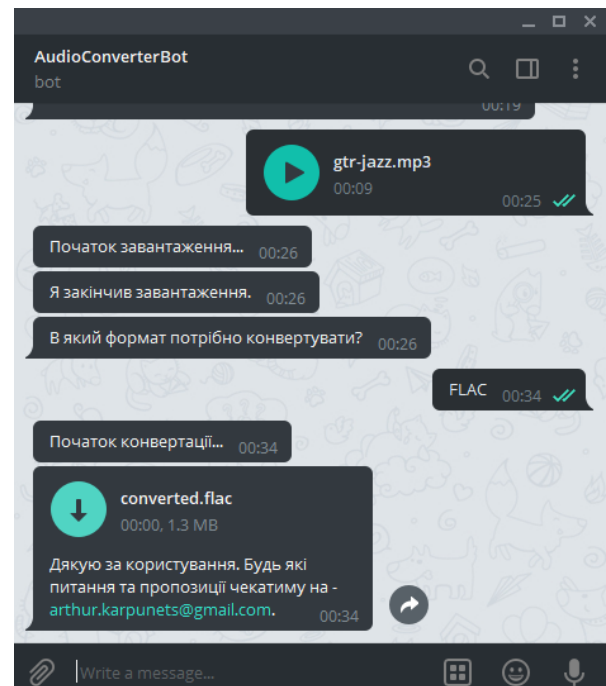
AudioConverterBot
bot

00:19

gtr-jazz.mp3
00:09
00:25

Початок завантаження... 00:26

Я закінчив завантаження. 00:26

В який формат потрібно конвертувати? 00:26

FLAC 00:34

Початок конвертації... 00:34

converted.flac
00:00, 1.3 MB

Дякую за користування. Будь які питання та пропозиції чекатиму на - arthur.karpunets@gmail.com. 00:34

Write a message...